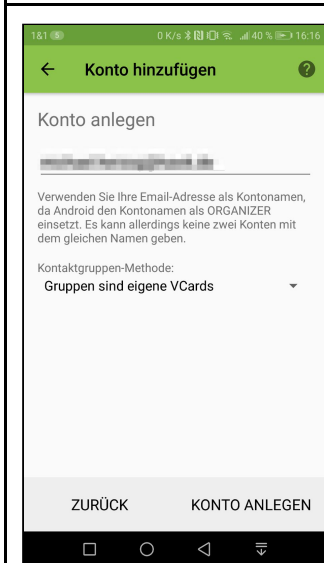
1&1 5 0 K/s 40 % 16:16

Konto hinzufügen

Konto anlegen

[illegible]

Verwenden Sie Ihre Email-Adresse als Kontonamen, da Android den Kontonamen als ORGANIZER einsetzt. Es kann allerdings keine zwei Konten mit dem gleichen Namen geben.

Kontaktgruppen-Methode:
Gruppen sind eigene VCards

ZURÜCK KONTO ANLEGEN